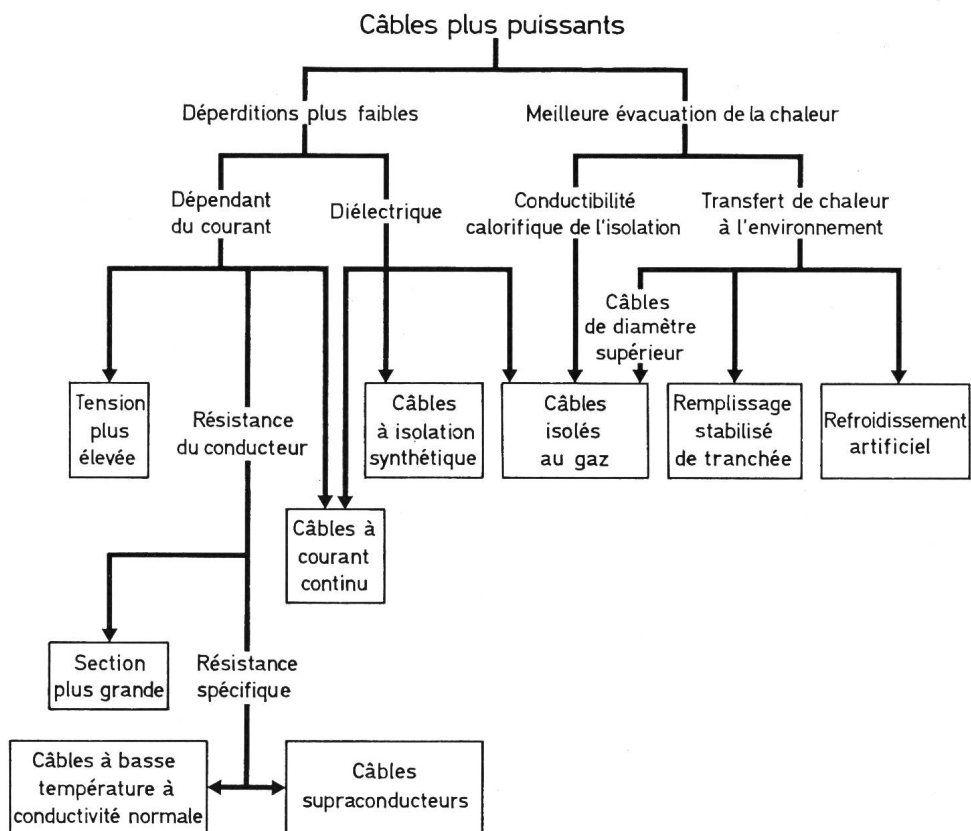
Câbles plus puissants

Déperditions plus faibles

Meilleure évacuation de la chaleur

Dépendant du courant

Diélectrique

Conductibilité calorifique de l'isolation

Transfert de chaleur à l'environnement

Câbles de diamètre supérieur

Tension plus élevée

Résistance du conducteur

Câbles à isolation synthétique

Câbles isolés au gaz

Remplissage stabilisé de tranchée

Refroidissement artificiel

Câbles à courant continu

Section plus grande

Résistance spécifique

Câbles à basse température à conductivité normale

Câbles supraconducteurs